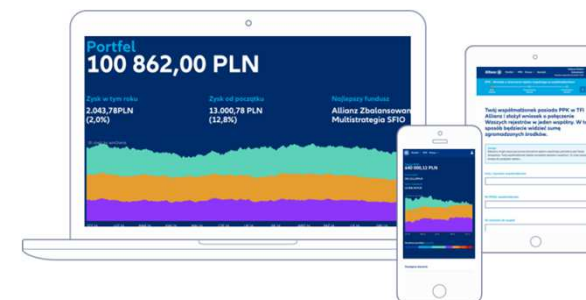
Portfel
100 862,00 PLN

Zysk w tym roku
2.043,78PLN
(2,0%)

Zysk od początku
13.000,78 PLN
(12,8%)

Najlepszy fundusz
Allianz Zbalansowan
Multistrategia SFIO

Allianz

440 900,11 PLN

Twój współmałżonek posiada PPK w TFI Allianz i złożył wniosek o połączenie Waszych rejestrów w jeden wspólny. W ten sposób będziecie widzieć sumę zgromadzonych środków.

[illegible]